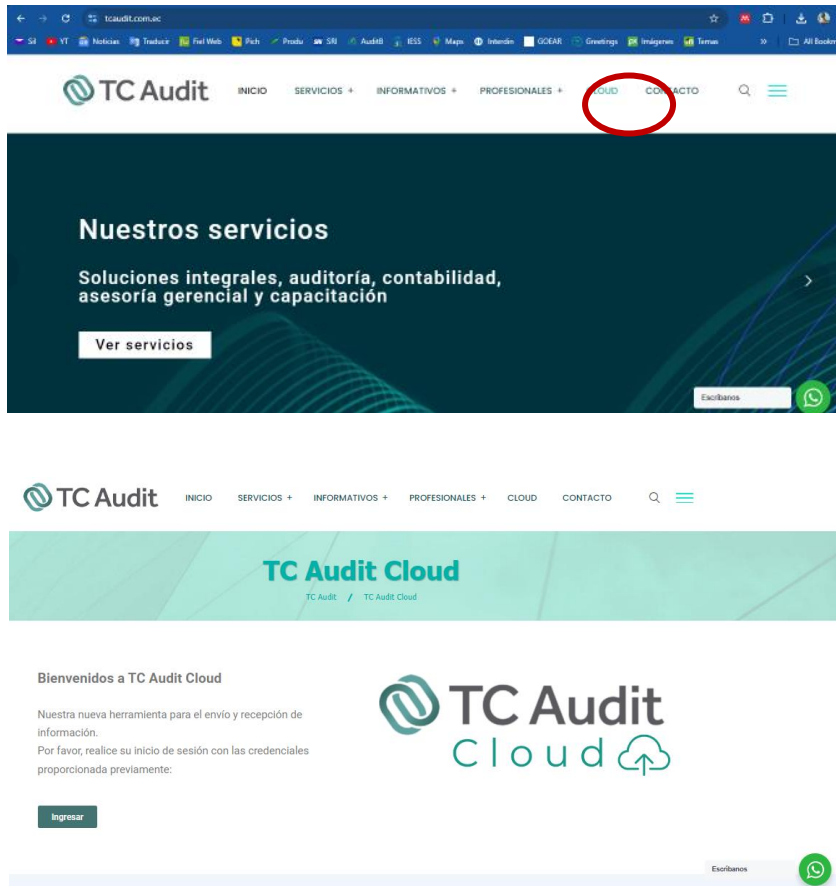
tcaudit.com.ec

SII YT Noticias Traducir Fiel Web Pich Produ SRI AuditB IESS Maps Interdin GOEAR Greetings Imágenes Temas All Bookm

TC Audit INICIO SERVICIOS + INFORMATIVOS + PROFESIONALES + CLOUD CONTACTO

Nuestros servicios

Soluciones integrales, auditoría, contabilidad, asesoría gerencial y capacitación

Ver servicios

Escríbanos

TC Audit INICIO SERVICIOS + INFORMATIVOS + PROFESIONALES + CLOUD CONTACTO

TC Audit Cloud

TC Audit / TC Audit Cloud

Bienvenidos a TC Audit Cloud

Nuestra nueva herramienta para el envío y recepción de información.
Por favor, realice su inicio de sesión con las credenciales proporcionada previamente:

Ingresar

TC Audit Cloud

Escríbanos